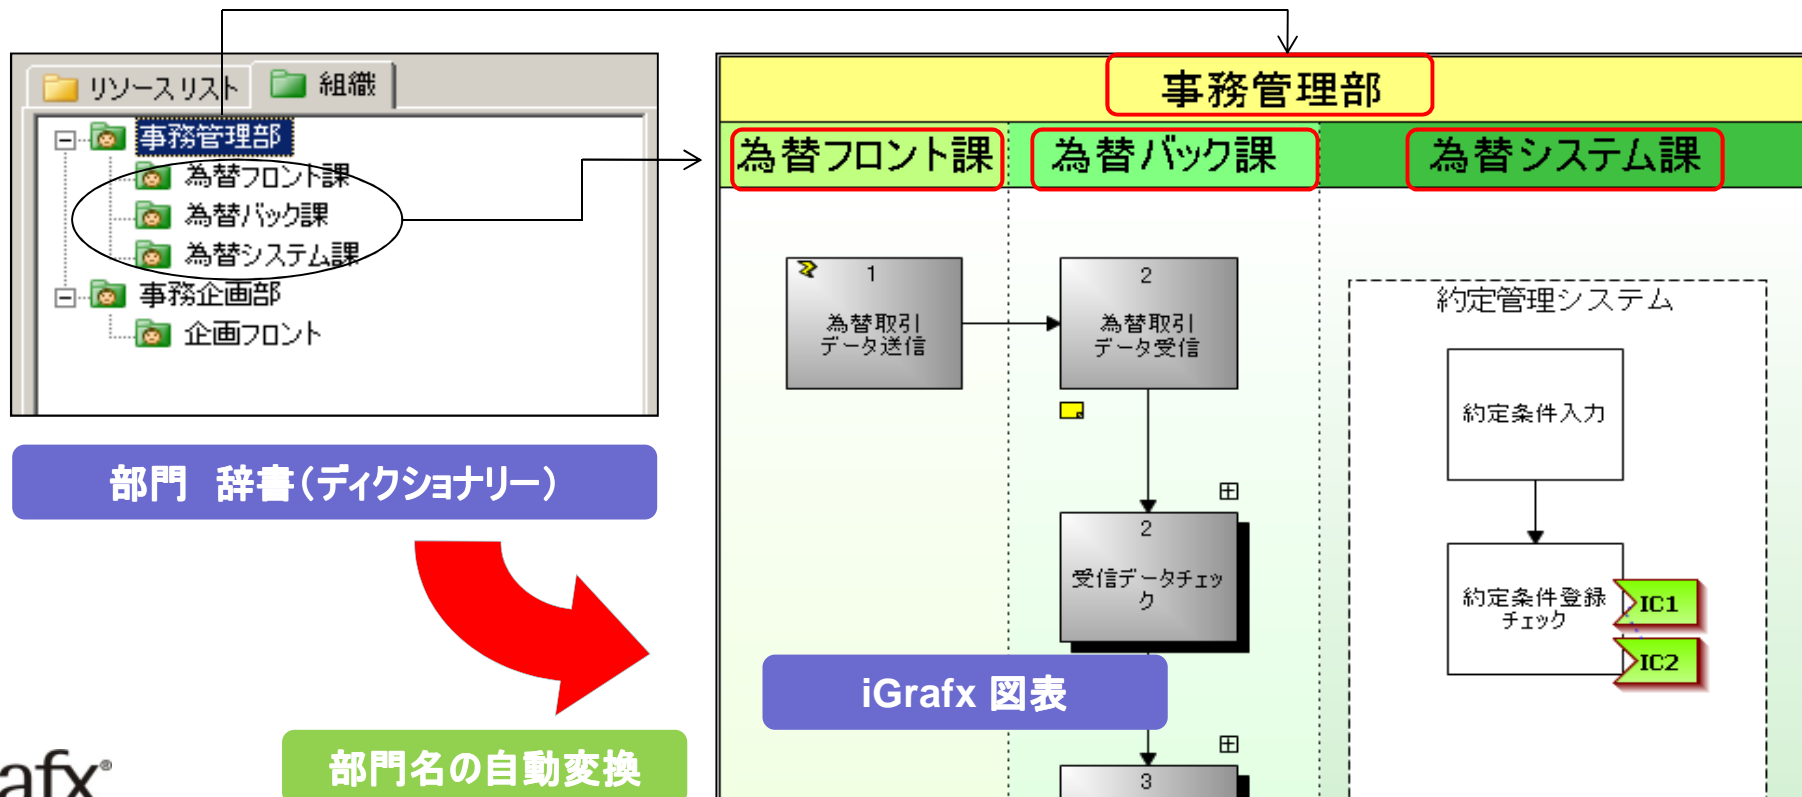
リソースリスト 組織

事務管理部
為替フロント課
為替バック課
為替システム課
事務企画部
企画フロント

部門 辞書(ディクショナリー)

afx®

部門名の自動変換

事務管理部

為替フロント課 為替バック課 為替システム課

1
為替取引
データ送信

2
為替取引
データ受信

2
受信データチェック

3

約定管理システム

約定条件入力

約定条件登録
チェック

IC1

IC2

iGrafx 図表